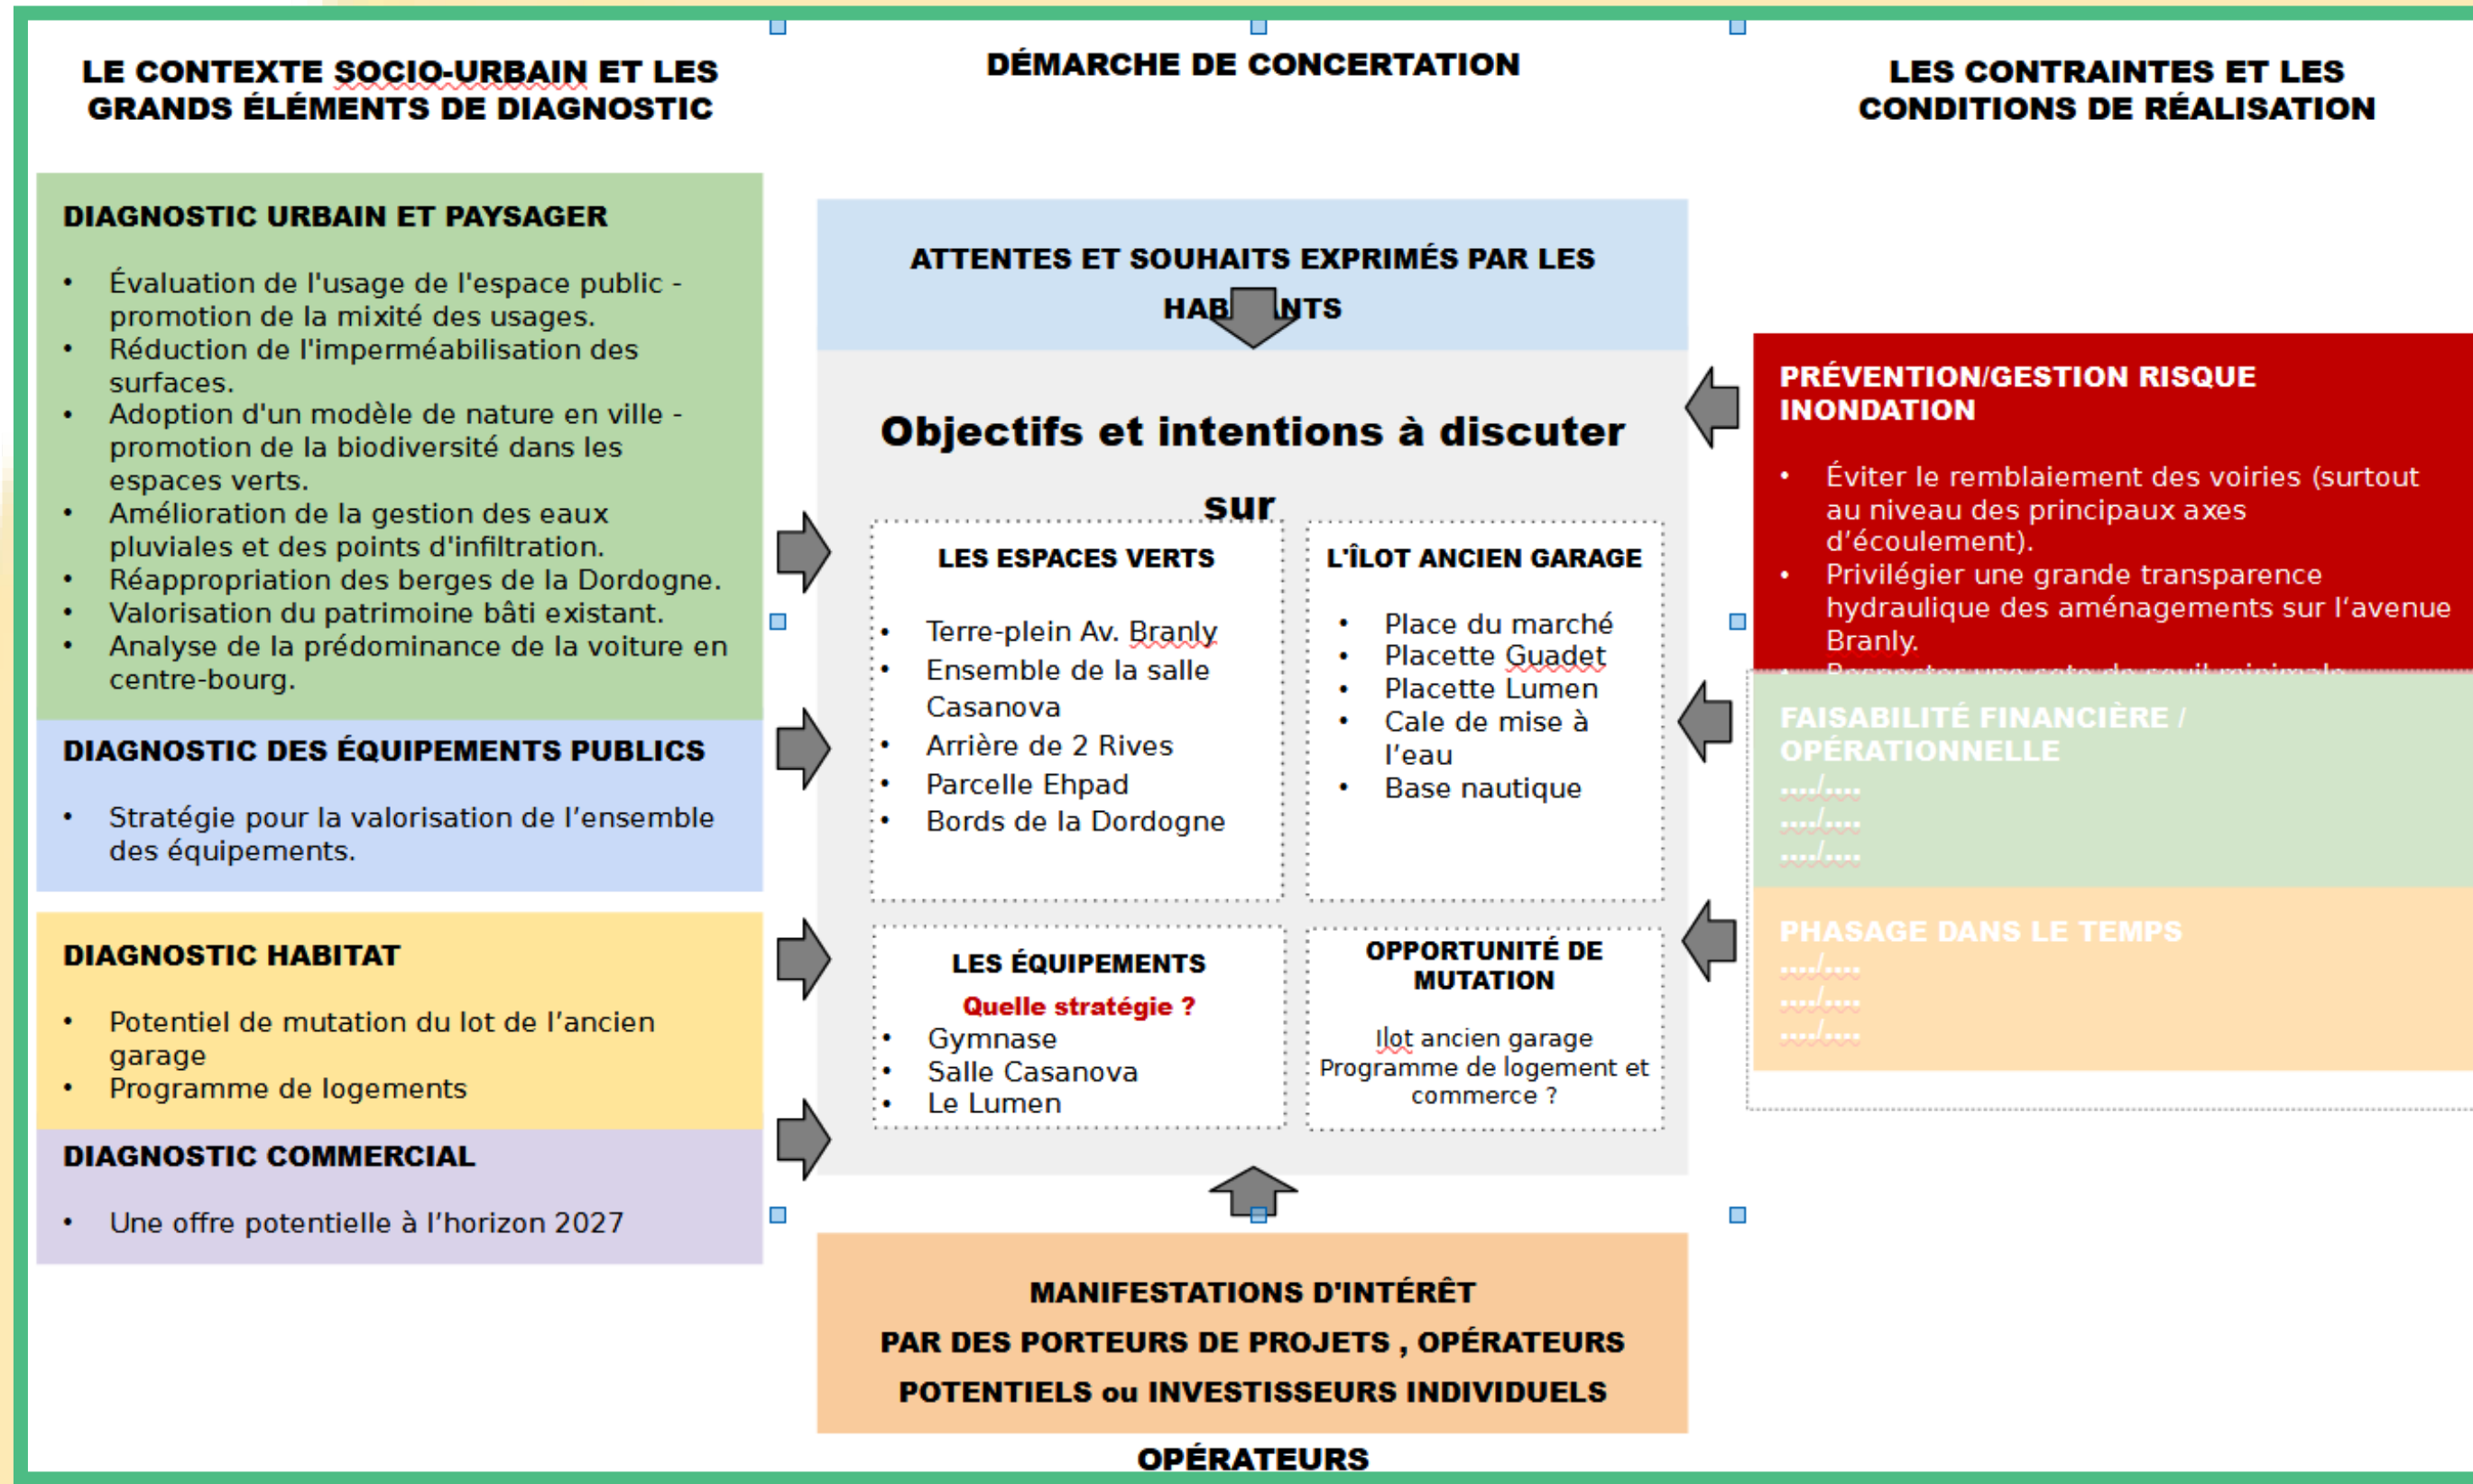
LE CONTEXTE SOCIO-URBAIN ET LES GRANDS ÉLÉMENTS DE DIAGNOSTIC

DÉMARCHE DE CONCERTATION

LES CONTRAINTES ET LES CONDITIONS DE RÉALISATION

DIAGNOSTIC URBAIN ET PAYSAGER

- Évaluation de l'usage de l'espace public - promotion de la mixité des usages.
- Réduction de l'imperméabilisation des surfaces.
- Adoption d'un modèle de nature en ville - promotion de la biodiversité dans les espaces verts.
- Amélioration de la gestion des eaux pluviales et des points d'infiltration.
- Réappropriation des berges de la Dordogne.
- Valorisation du patrimoine bâti existant.
- Analyse de la prédominance de la voiture en centre-bourg.

DIAGNOSTIC DES ÉQUIPEMENTS PUBLICS

- Stratégie pour la valorisation de l'ensemble des équipements.

DIAGNOSTIC HABITAT

- Potentiel de mutation du lot de l'ancien garage
- Programme de logements

DIAGNOSTIC COMMERCIAL

- Une offre potentielle à l'horizon 2027

ATTENTES ET SOUHAITS EXPRIMÉS PAR LES HAB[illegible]NTS

Objectifs et intentions à discuter sur

LES ESPACES VERTS

- Terre-plein Av. Branly
- Ensemble de la salle Casanova
- Arrière de 2 Rives
- Parcelle Ehpad
- Bords de la Dordogne

L'ÎLOT ANCIEN GARAGE

- Place du marché
- Placette Guadet
- Placette Lumen
- Cale de mise à l'eau
- Base nautique

LES ÉQUIPEMENTS

Quelle stratégie ?

- Gymnase
- Salle Casanova
- Le Lumen

OPPORTUNITÉ DE MUTATION

Ilot ancien garage
Programme de logement et commerce ?

MANIFESTATIONS D'INTÉRÊT
PAR DES PORTEURS DE PROJETS , OPÉRATEURS POTENTIELS ou INVESTISSEURS INDIVIDUELS

OPÉRATEURS

PRÉVENTION/GESTION RISQUE INONDATION

- Éviter le remblaiement des voiries (surtout au niveau des principaux axes d'écoulement).
- Privilégier une grande transparence hydraulique des aménagements sur l'avenue Branly.
- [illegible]

FAISABILITÉ FINANCIÈRE / OPÉRATIONNELLE
..../....
..../....
..../....

PHASAGE DANS LE TEMPS
..../....
..../....
..../....